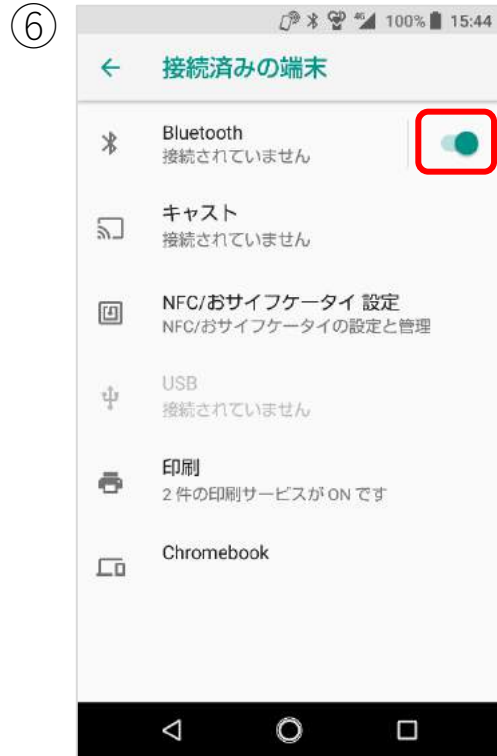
⑥

100% 15:44

← 接続済みの端末

Bluetooth
接続されていません

キャスト
接続されていません

NFC/おサイフケータイ 設定
NFC/おサイフケータイの設定と管理

USB
接続されていません

印刷
2 件の印刷サービスが ON です

Chromebook